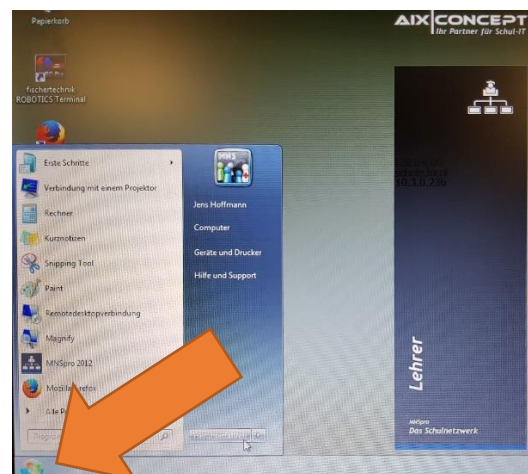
Papierkorb

fischertechnik ROBOTICS Terminal

AIX CONCEPT
Ihr Partner für Schul-IT

Erste Schritte
Verbindung mit einem Projektor
Rechner
Kurznotizen
Snipping Tool
Paint
Remotedesktopverbindung
Magnify
MNSpro 2012
Mozilla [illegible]refox
Alle P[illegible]

Jens Hoffmann
Computer
Geräte und Drucker
Hilfe und Support

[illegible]
10.3.0.236

Lehrer

MNSpro
Das Schulnetzwerk